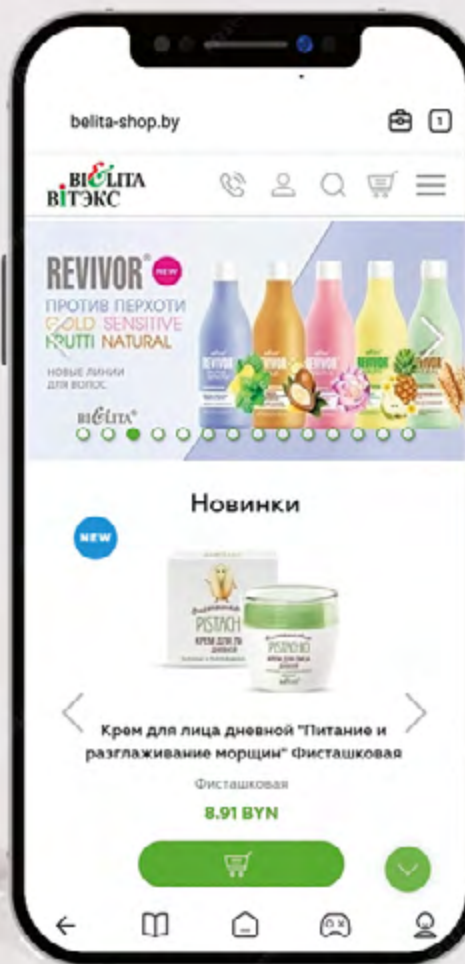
belita-shop.by

1

BIΣLITA
ВITЭКС

REVIVOR® NEW
ПРОТИВ ПЕРХОТИ
GOLD SENSITIVE
FRUTTI NATURAL
НОВЫЕ ЛИНИИ ДЛЯ ВОЛОС

BIΣLITA®

REVIVOR

Новинки

NEW

PISTACHIO
КРЕМ ДЛЯ ЛИЦА дневной

PISTACHIO
КРЕМ ДЛЯ ЛИЦА дневной

Крем для лица дневной "Питание и разглаживание морщин" Фисташковая

Фисташковая

8.91 BYN